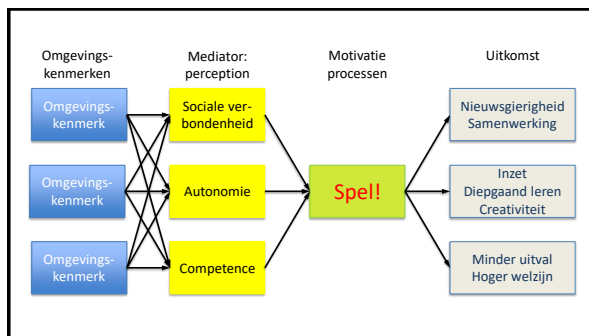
Omgevingskenmerken

Mediator: perception

Motivatie processen

Uitkomst

Omgevingskenmerk

Omgevingskenmerk

Omgevingskenmerk

Sociale verbondenheid

Autonomie

Competence

Spel!

Nieuwsgierigheid
Samenwerking

Inzet
Diepgaand leren
Creativiteit

Minder uitval
Hoger welzijn